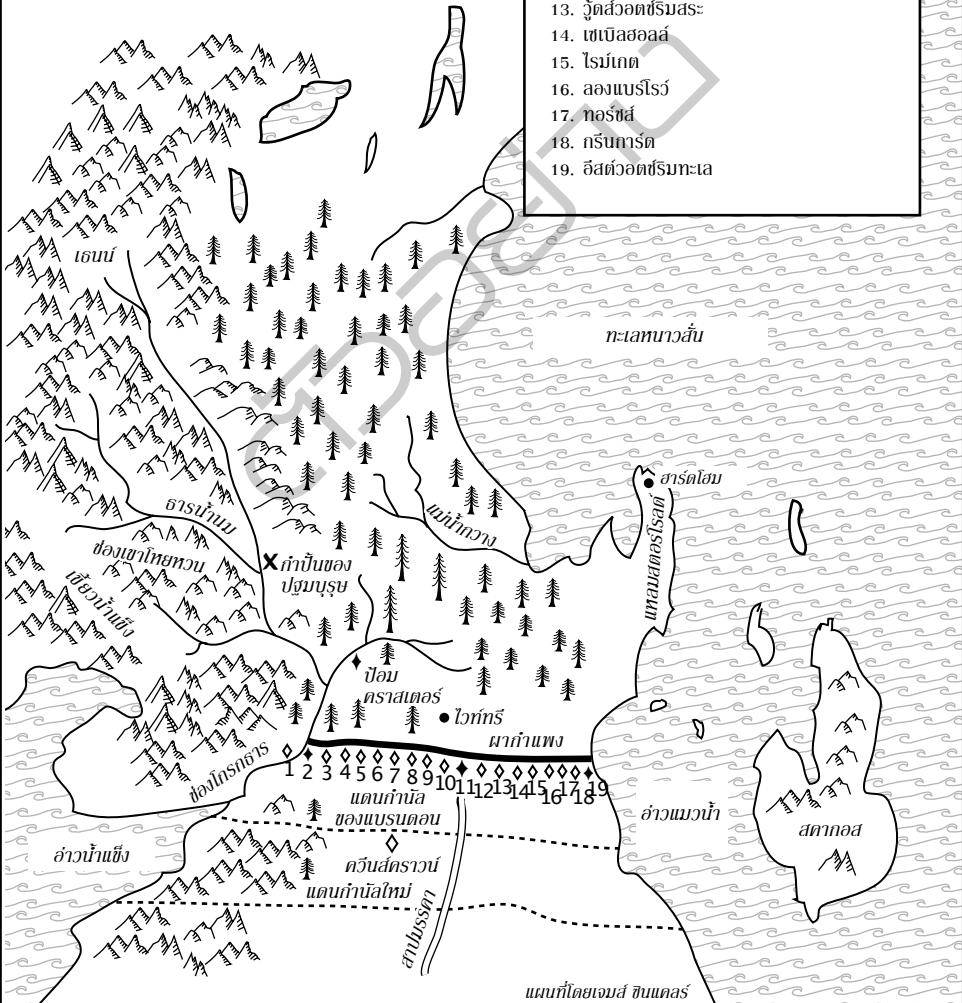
13. วู้ดสวอตช์ริมสระ
14. เซเบิลฮอลล์
15. ไรม์เกต
16. ลองแบร์โรว์
17. ทอร์ชส์
18. กรีนการ์ด
19. อีสต์วอตช์ริมทะเล

เธนน์

ทะเลหนาวสั่น

ฮาร์ดโฮม

ธารน้ำนม

แม่น้ำกวาง

ช่องเขาโหยหวน

X กำปั้นของปฐมบุรุษ

เขี้ยวน้ำแข็ง

แหลมสตอร์โรลด์

ป้อมคราสเตอร์

ไวท์ทรี

ผากำแพง

ช่องโกรกธาร

1 2 3 4 5 6 7 8 9 10 11 12 13 14 15 16 17 18 19

แดนกำนัลของแบรนดอน

อ่าวแมวน้ำ

สคากอส

อ่าวน้ำแข็ง

ควีนส์คราวน์

แดนกำนัลใหม่

สาปบรรพ

แผนที่โดยเจมส์ ซินแคลร์